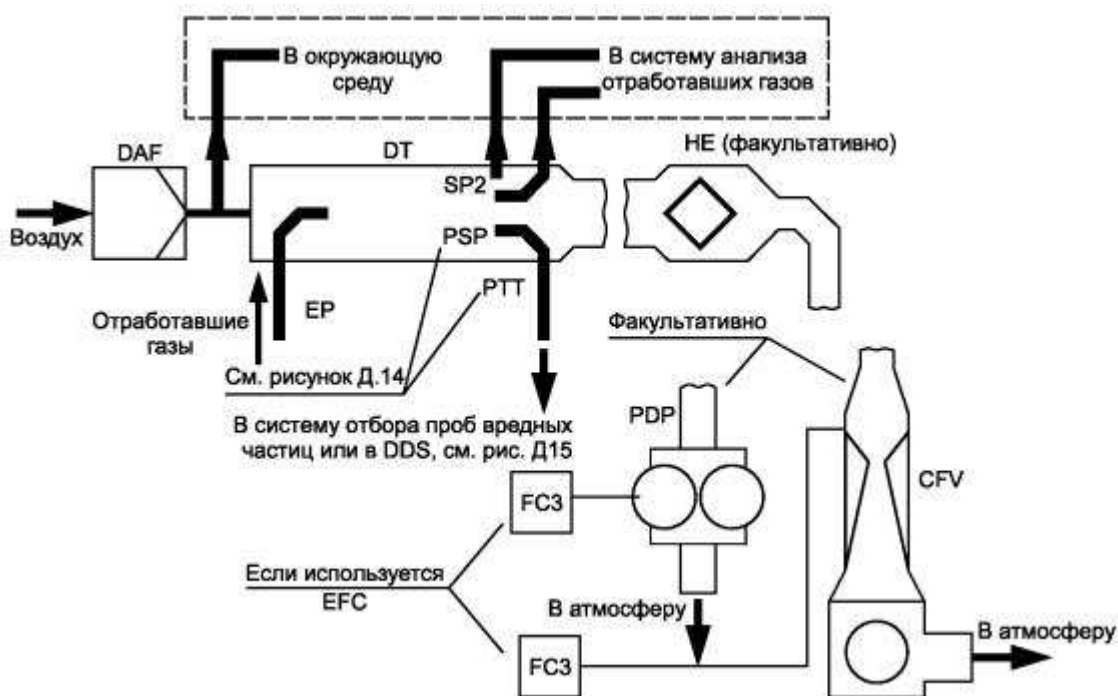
В окружающую среду

В систему анализа отработавших газов

DAF

DT

HE (факультативно)

SP2

Воздух

PSP

PTT

EP

Отработавшие газы

Факультативно

См. рисунок Д.14

В систему отбора проб вредных частиц или в DDS, см. рис. Д15

PDP

CFV

FC3

Если используется EFC

В атмосферу

FC3

В атмосферу